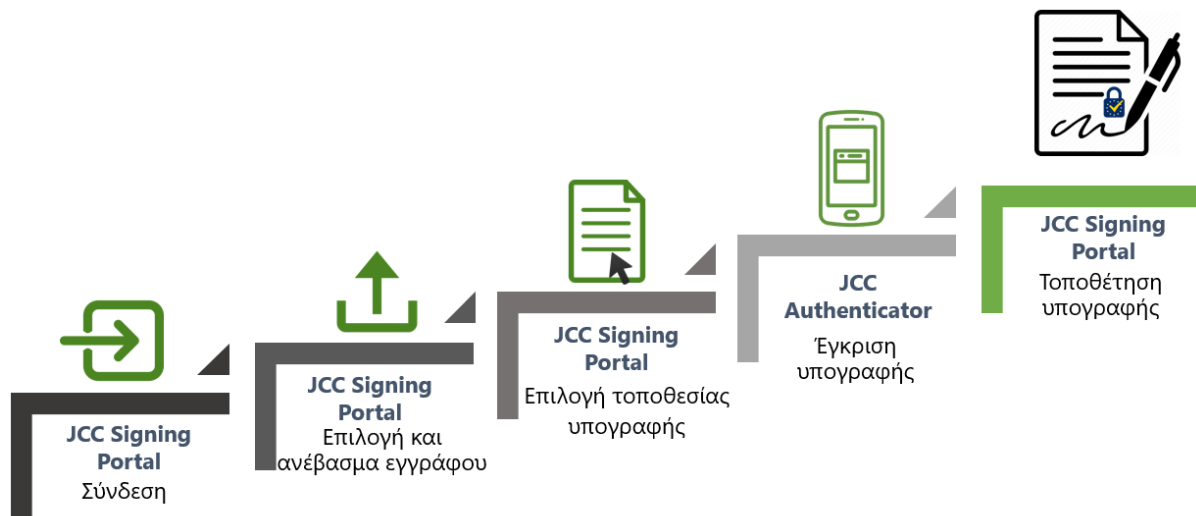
JCC Signing Portal
Σύνδεση

JCC Signing Portal
Επιλογή και ανέβασμα εγγράφου

JCC Signing Portal
Επιλογή τοποθεσίας υπογραφής

JCC Authenticator
Έγκριση υπογραφής

JCC Signing Portal
Τοποθέτηση υπογραφής